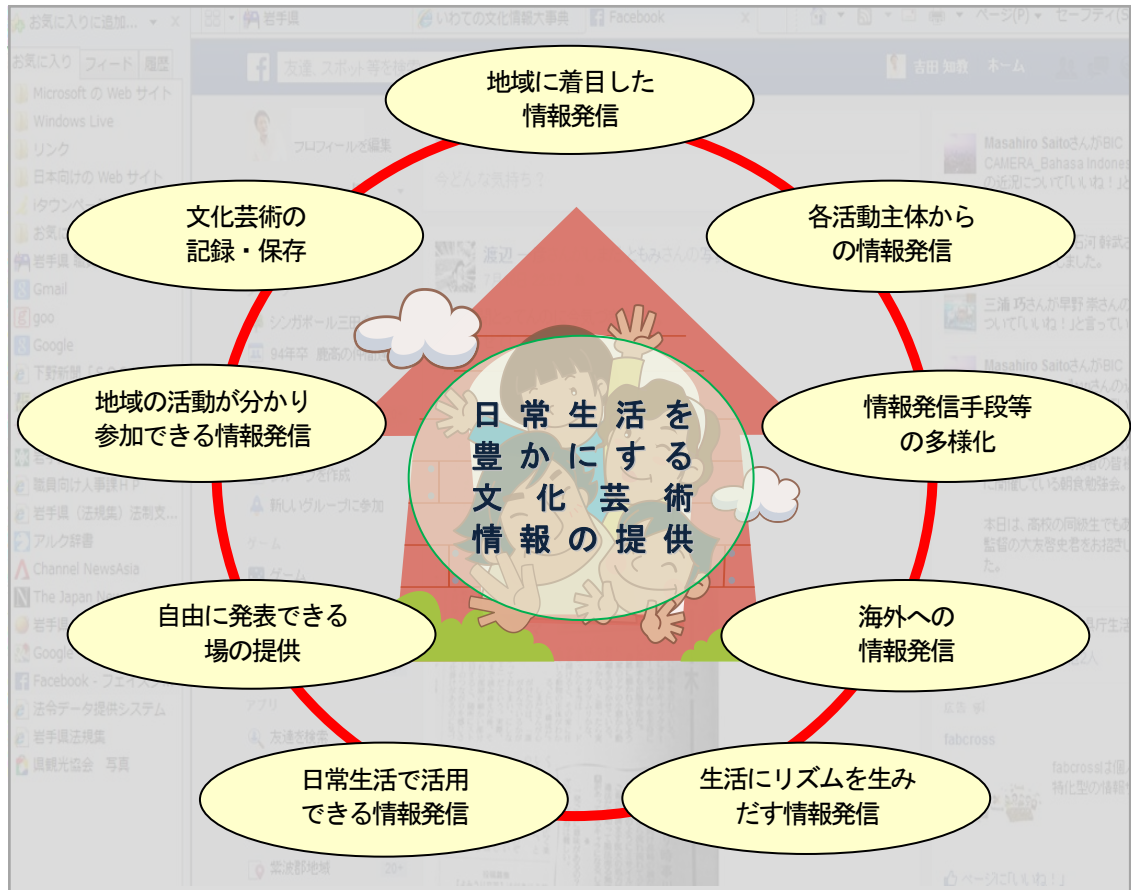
地域に着目した
情報発信

各活動主体から
の情報発信

情報発信手段等
の多様化

海外への
情報発信

生活にリズムを生み
だす情報発信

日常生活で活用
できる情報発信

自由に発表できる
場の提供

地域の活動が分かり
参加できる情報発信

文化芸術の
記録・保存

日常生活を
豊かにする
文化芸術
情報の提供